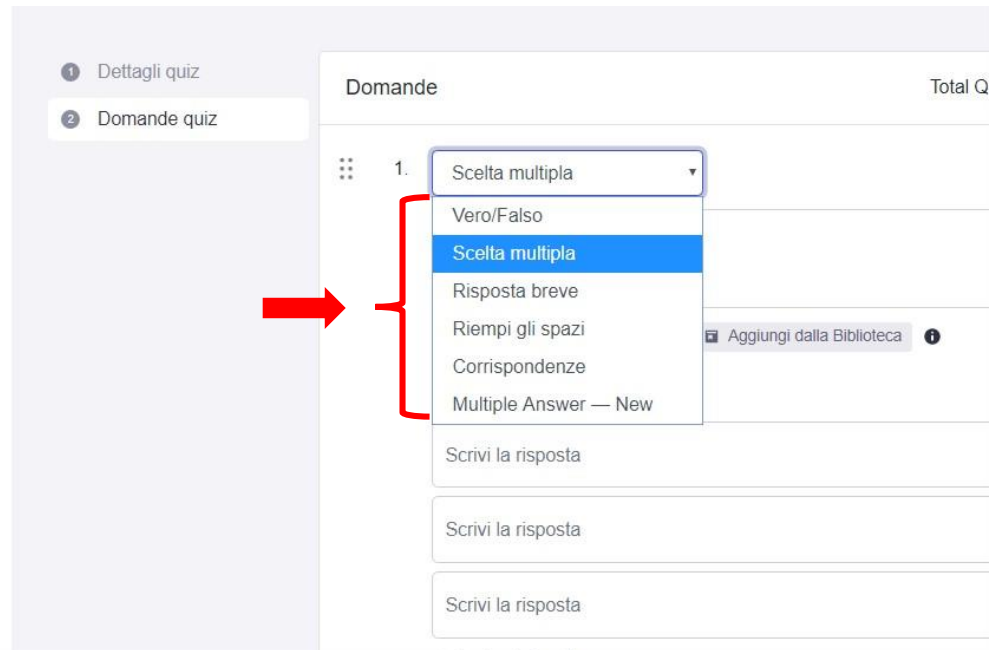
1 Dettagli quiz
2 Domande quiz

Domande

Total Q

1.

Scelta multipla

Vero/Falso
Scelta multipla
Risposta breve
Riempi gli spazi
Corrispondenze
Multiple Answer — New

Aggiungi dalla Biblioteca

Scrivi la risposta

Scrivi la risposta

Scrivi la risposta